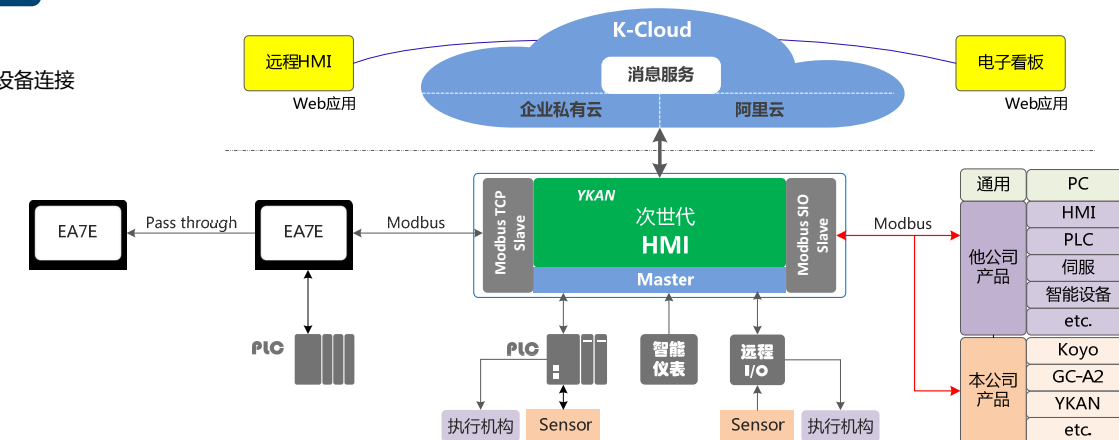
设备连接

K-Cloud
消息服务
企业私有云
阿里云
远程HMI
Web应用
电子看板
Web应用

EA7E
Pass through
EA7E
Modbus
PLC

Modbus TCP Slave
YKAN
次世代
HMI
Master
Modbus SIO Slave

Modbus

PLC
智能仪表
远程I/O
执行机构
Sensor
Sensor
执行机构

| 通用 | PC |
|---|---|
| 他公司产品 | HMI |
| | PLC |
| | 伺服 |
| | 智能设备 |
| | etc. |
| 本公司产品 | Koyo |
| | GC-A2 |
| | YKAN |
| | etc. |